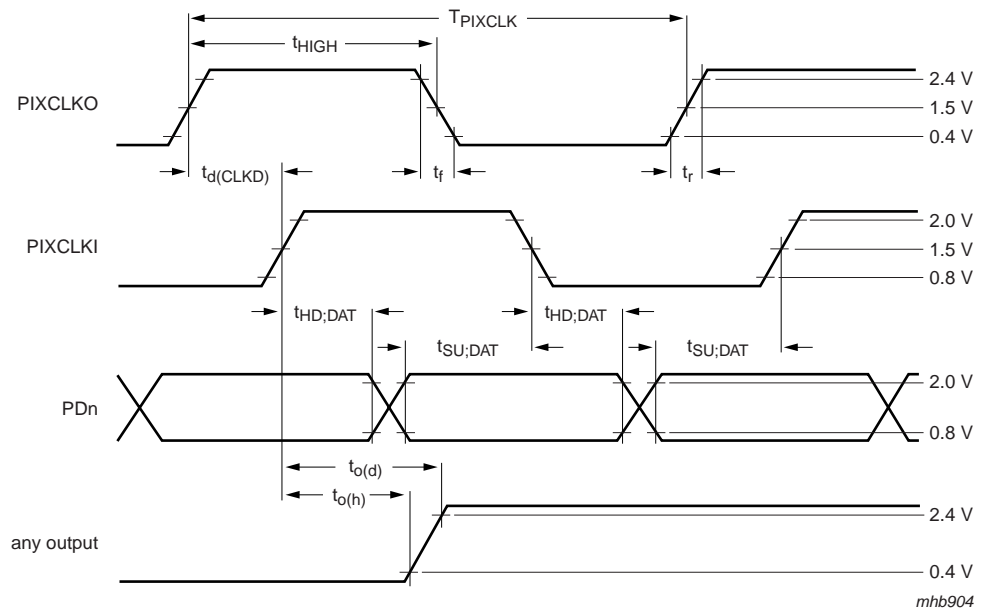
$T_{PIXCLK}$

$t_{HIGH}$

PIXCLKO

2.4 V

1.5 V

0.4 V

$t_{d(CLKD)}$

$t_f$

$t_r$

PIXCLKI

2.0 V

1.5 V

0.8 V

$t_{HD;DAT}$

$t_{HD;DAT}$

$t_{SU;DAT}$

$t_{SU;DAT}$

PDn

2.0 V

0.8 V

$t_{o(d)}$

$t_{o(h)}$

any output

2.4 V

0.4 V

mhb904